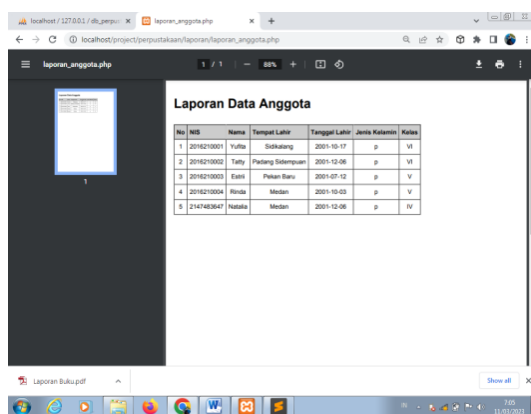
localhost / 127.0.0.1 / db_perpus ×
laporan_anggota.php ×
+

localhost/project/perpustakaan/laporan/laporan_anggota.php

laporan_anggota.php
1 / 1
88%

1

Laporan Data Anggota

| No | NIS | Nama | Tempat Lahir | Tanggal Lahir | Jenis Kelamin | Kelas |
|---|---|---|---|---|---|---|
| 1 | 2016210001 | Yufita | Sidikalang | 2001-10-17 | p | VI |
| 2 | 2016210002 | Tatty | Padang Sidempuan | 2001-12-06 | p | VI |
| 3 | 2016210003 | Estri | Pekan Baru | 2001-07-12 | p | V |
| 4 | 2016210004 | Rinda | Medan | 2001-10-03 | p | V |
| 5 | 2147483647 | Natalia | Medan | 2001-12-06 | p | IV |

Laporan Buku.pdf
Show all

7:05
11/03/2021